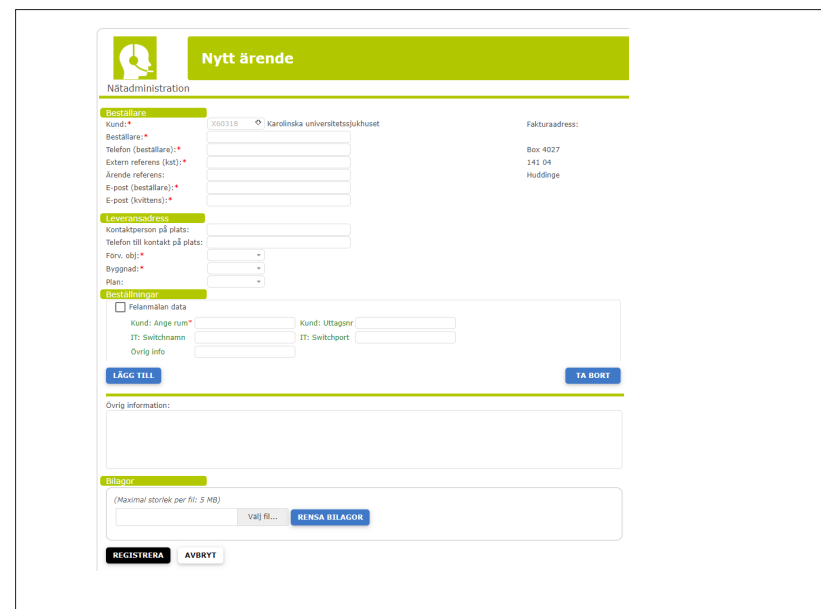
Nätadministration

Nytt ärende

Beställare

Kund:* X60318 Karolinska universitetssjukhuset

Beställare:*

Telefon (beställare):*

Extern referens (kst):*

Ärende referens:

E-post (beställare):*

E-post (kvittens):*

Fakturaadress:

Box 4027

141 04

Huddinge

Leveransadress

Kontaktperson på plats:

Telefon till kontakt på plats:

Förv. obj:*

Byggnad:*

Plan:

Beställningar

Felanmälan data

Kund: Ange rum*

Kund: Uttagsnr

IT: Switchnamn

IT: Switchport

Övrig info

LÄGG TILL

TA BORT

Övrig information:

Bilagor

(Maximal storlek per fil: 5 MB)

Välj fil...

RENSA BILAGOR

REGISTRERA

AVBRYT